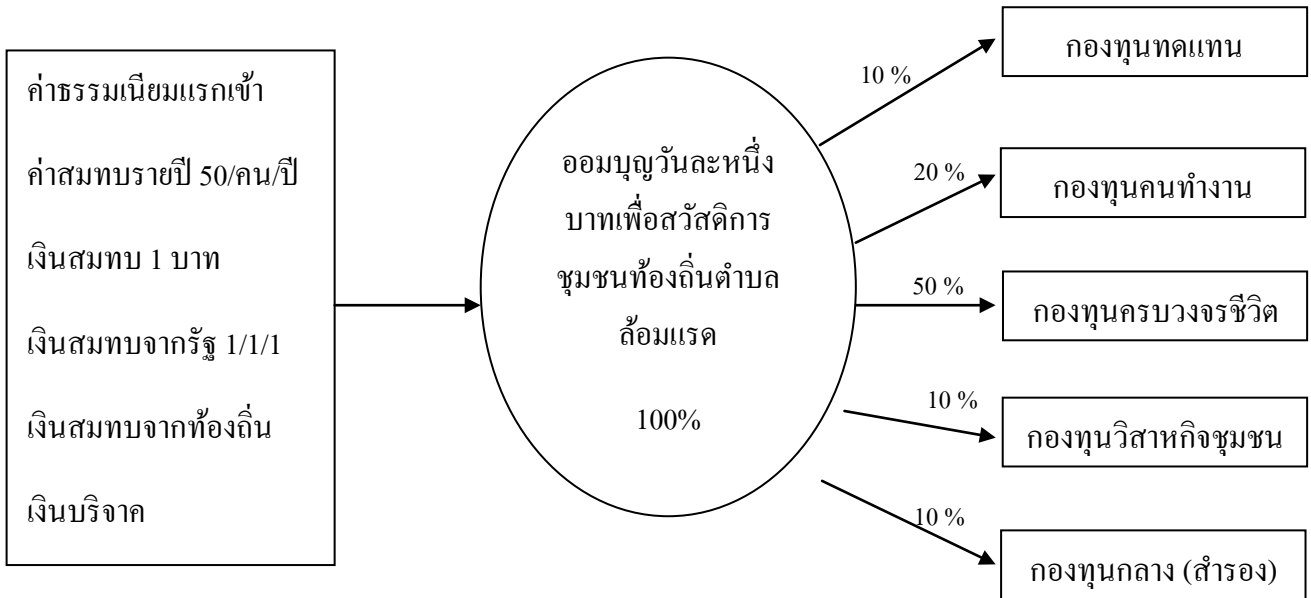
ค่าธรรมเนียมแรกเข้า

ค่าสมทบรายปี 50/คน/ปี

เงินสมทบ 1 บาท

เงินสมทบจากรัฐ 1/1/1

เงินสมทบจากท้องถิ่น

เงินบริจาค

ออมบุญวันละหนึ่งบาทเพื่อสวัสดิการชุมชนท้องถิ่นตำบลล้อมแรด

100%

10 %

กองทุนทดแทน

20 %

กองทุนคนทำงาน

50 %

กองทุนครบวงจรชีวิต

10 %

กองทุนวิสาหกิจชุมชน

10 %

กองทุนกลาง (สำรอง)